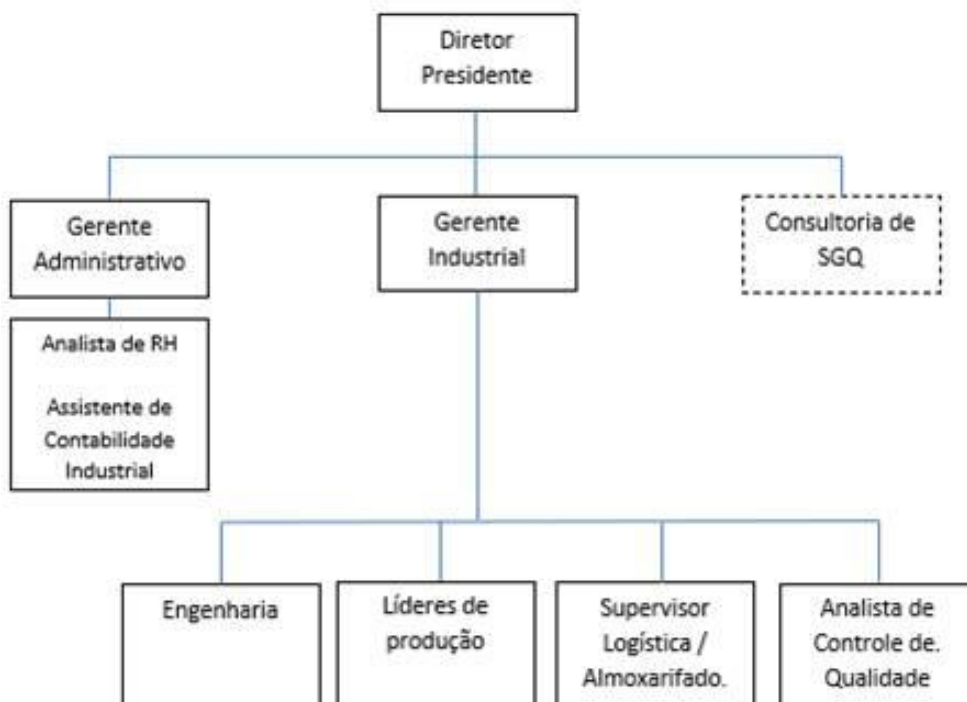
Diretor Presidente

Gerente Administrativo

Gerente Industrial

Consultoria de SGQ

Analista de RH

Assistente de Contabilidade Industrial

Engenharia

Líderes de produção

Supervisor Logística / Almoxarifado.

Analista de Controle de. Qualidade